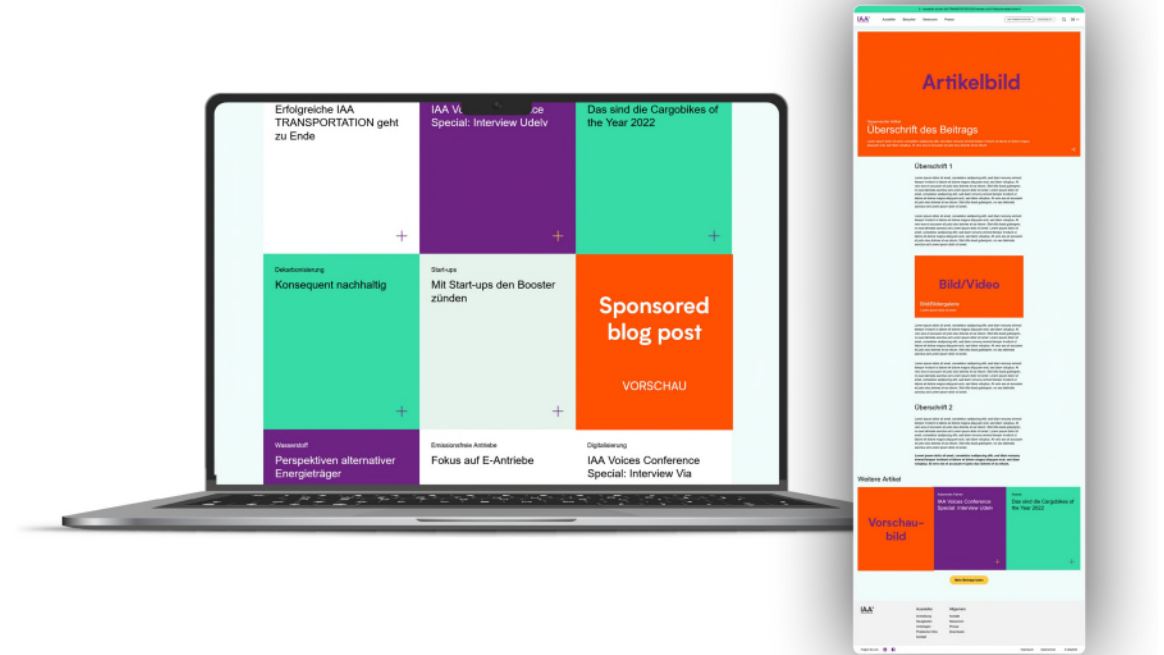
Erfolgreiche IAA TRANSPORTATION geht zu Ende

IAA V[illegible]ce Special: Interview Udelv

Das sind die Cargobikes of the Year 2022

Dekarbonisierung
Konsequent nachhaltig

Start-ups
Mit Start-ups den Booster zünden

Sponsored blog post

VORSCHAU

Wasserstoff
Perspektiven alternativer Energieträger

Emissionsfreie Antriebe
Fokus auf E-Antriebe

Digitalisierung
IAA Voices Conference Special: Interview Via

IAA

Artikelbild

Überschrift des Beitrags

Überschrift 1

Bild/Video

Überschrift 2

Weitere Artikel

Vorschau-bild

IAA Voices Conference Special: Interview Udelv

Das sind die Cargobikes of the Year 2022